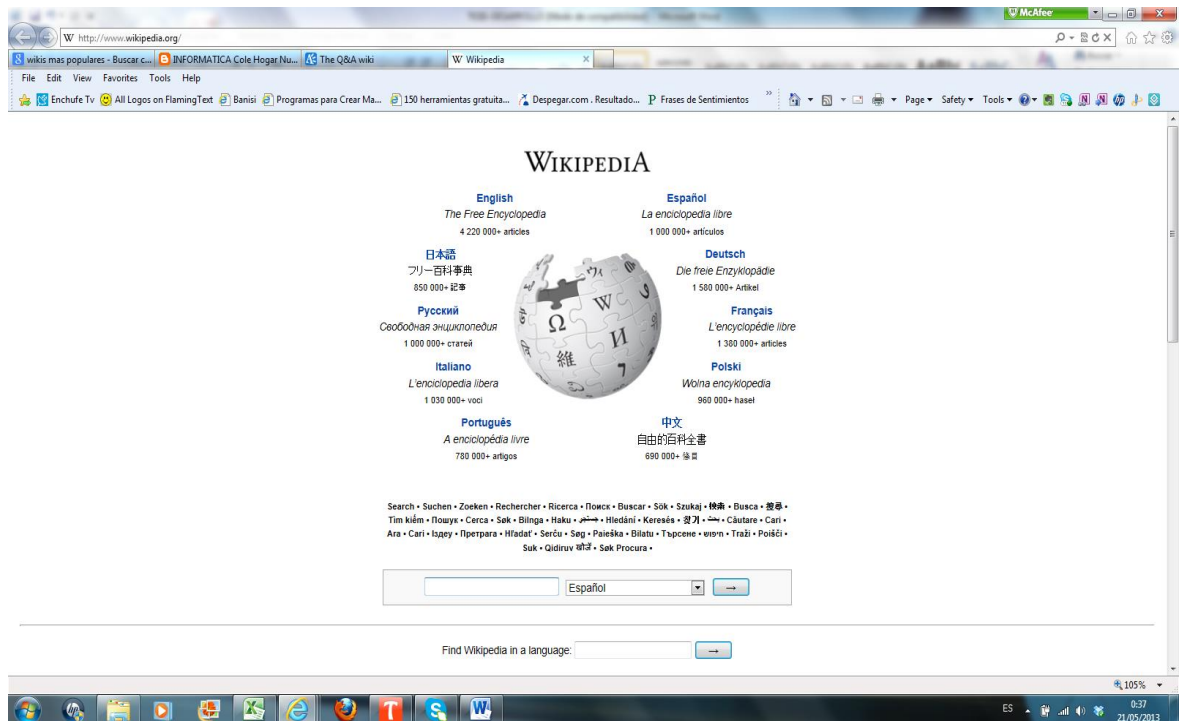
McAfee

http://www.wikipedia.org/

wikis mas populares - Buscar c... | INFORMATICA Cole Hogar Nu... | The Q&A wiki | Wikipedia

File Edit View Favorites Tools Help

Enchufe Tv | All Logos on FlamingText | Banisi | Programas para Crear Ma... | 150 herramientas gratuita... | Despegar.com . Resultado... | Frases de Sentimientos

Page ▾ Safety ▾ Tools ▾

WIKIPEDIA

English
The Free Encyclopedia
4 220 000+ articles

Español
La enciclopedia libre
1 000 000+ artículos

日本語
フリー百科事典
850 000+ 記事

Deutsch
Die freie Enzyklopädie
1 580 000+ Artikel

Русский
Свободная энциклопедия
1 000 000+ статей

Français
L'encyclopédie libre
1 380 000+ articles

Italiano
L'enciclopedia libera
1 030 000+ voci

Polski
Wolna encyklopedia
960 000+ haseł

Português
A enciclopédia livre
780 000+ artigos

中文
自由的百科全書
690 000+ 條目

Search • Suchen • Zoeken • Rechercher • Ricerca • Поиск • Buscar • Sök • Szukaj • 検索 • Busca • 搜尋 • Tìm kiếm • Пошук • Cerca • Søk • Bilnga • Haku • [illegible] • Hledání • Keresés • 찾기 • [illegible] • Căutare • Cari • Ara • Cari • Іздеу • Претрага • Hľadať • Serĉu • Søg • Paieška • Bilatu • Търсене • חיפוש • Traži • Poišči • Suk • Qidiruv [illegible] • Søk Procura •

Español

Find Wikipedia in a language:

105%

ES 0:37 21/05/2013